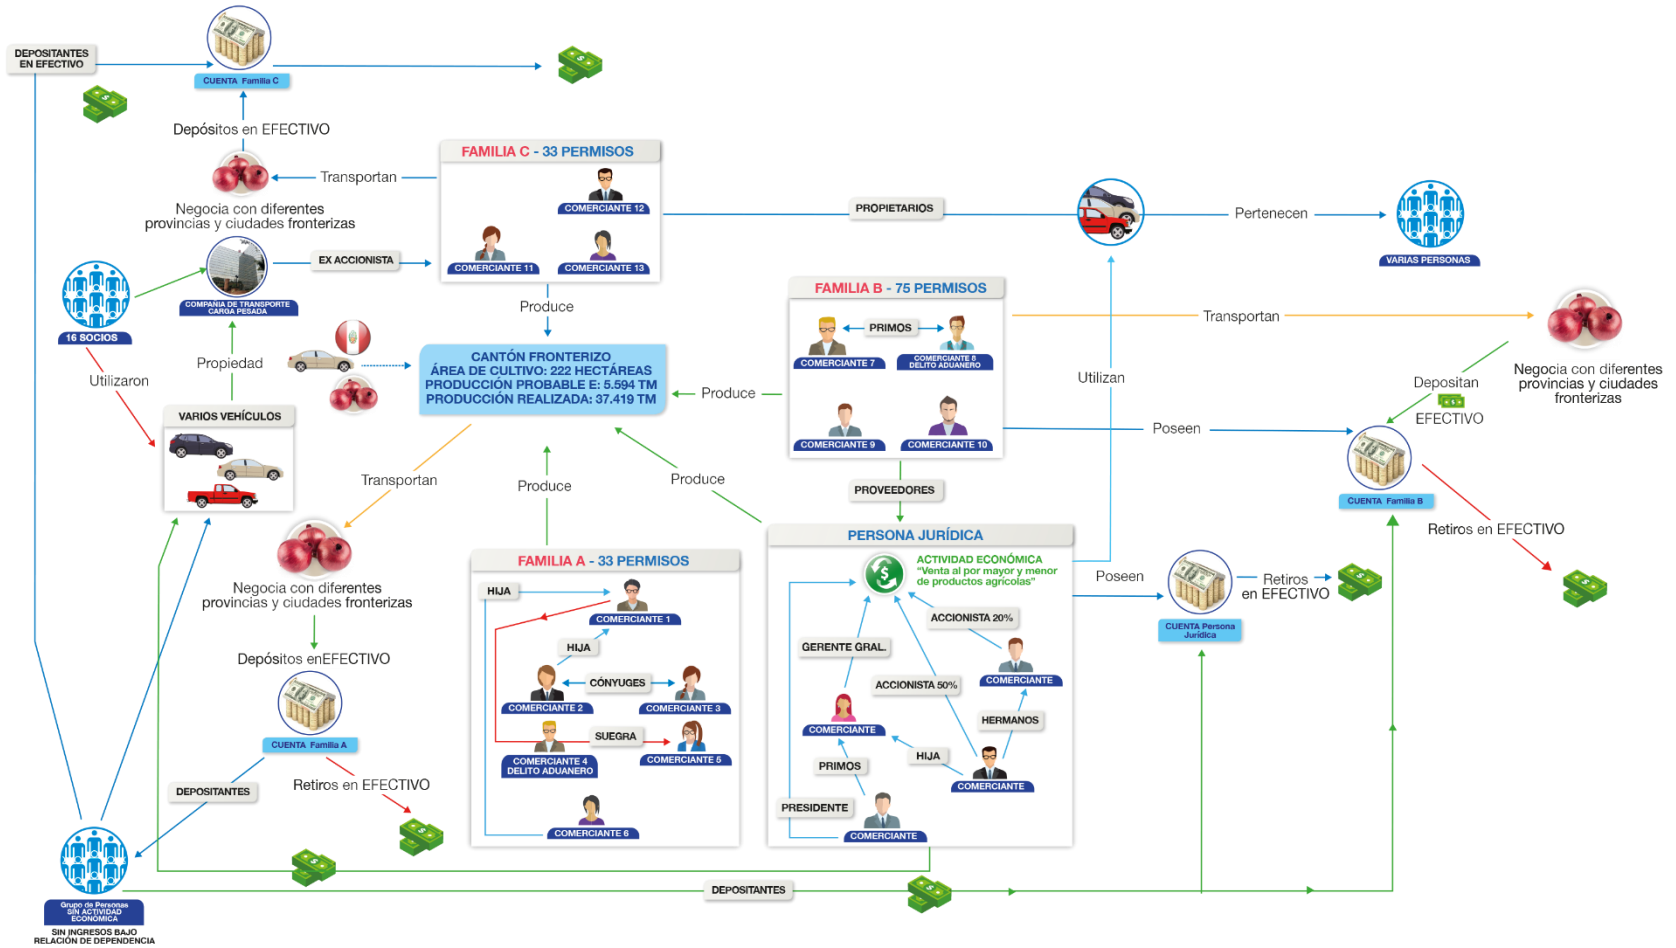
DEPOSITANTES EN EFECTIVO

CUENTA Familia C

Depósitos en EFECTIVO

Transportan

Negocia con diferentes provincias y ciudades fronterizas

FAMILIA C - 33 PERMISOS

COMERCIANTE 12

COMERCIANTE 11

COMERCIANTE 13

PROPIETARIOS

Pertenecen

VARIAS PERSONAS

16 SOCIOS

COMPAÑIA DE TRANSPORTE CARGA PESADA

EX ACCIONISTA

Produce

Utilizaron

Propiedad

VARIOS VEHÍCULOS

CANTÓN FRONTERIZO
ÁREA DE CULTIVO: 222 HECTÁREAS
PRODUCCIÓN PROBABLE E: 5.594 TM
PRODUCCIÓN REALIZADA: 37.419 TM

Produce

FAMILIA B - 75 PERMISOS

PRIMOS

COMERCIANTE 7

COMERCIANTE 8 DELITO ADUANERO

COMERCIANTE 9

COMERCIANTE 10

Transportan

Utilizan

Negocia con diferentes provincias y ciudades fronterizas

Depositan

EFECTIVO

Poseen

CUENTA Familia B

Retiros en EFECTIVO

Transportan

Produce

Produce

PROVEEDORES

Negocia con diferentes provincias y ciudades fronterizas

PERSONA JURÍDICA

ACTIVIDAD ECONÓMICA
"Venta al por mayor y menor de productos agrícolas"

Poseen

Retiros en EFECTIVO

CUENTA Persona Jurídica

FAMILIA A - 33 PERMISOS

HIJA

COMERCIANTE 1

HIJA

CÓNYUGES

COMERCIANTE 2

COMERCIANTE 3

SUEGRA

COMERCIANTE 4 DELITO ADUANERO

COMERCIANTE 5

COMERCIANTE 6

ACCIONISTA 20%

GERENTE GRAL.

COMERCIANTE

ACCIONISTA 50%

HERMANOS

COMERCIANTE

PRIMOS

HIJA

COMERCIANTE

PRESIDENTE

COMERCIANTE

Depósitos enEFECTIVO

CUENTA Familia A

DEPOSITANTES

Retiros en EFECTIVO

Grupo de Personas SIN ACTIVIDAD ECONÓMICA

SIN INGRESOS BAJO RELACIÓN DE DEPENDENCIA

DEPOSITANTES